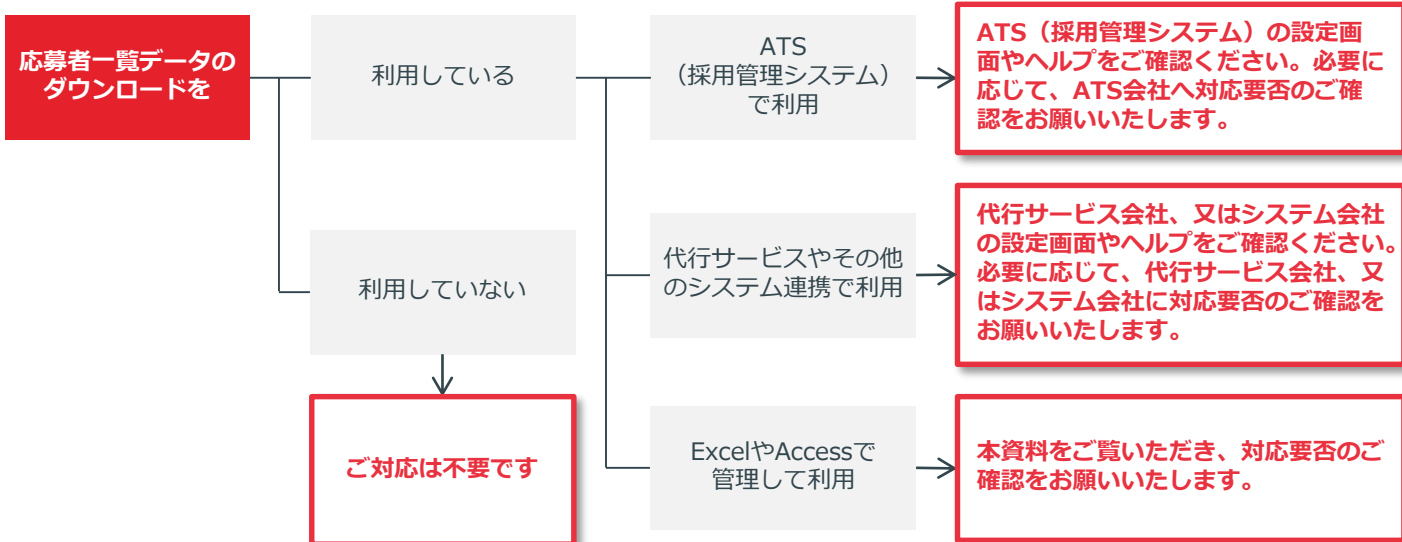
応募者一覧データのダウンロードを

利用している

利用していない

ご対応は不要です

ATS
（採用管理システム）
で利用

代行サービスやその他のシステム連携で利用

ExcelやAccessで管理して利用

ATS（採用管理システム）の設定画面やヘルプをご確認ください。必要に応じて、ATS会社へ対応要否のご確認をお願いいたします。

代行サービス会社、又はシステム会社の設定画面やヘルプをご確認ください。必要に応じて、代行サービス会社、又はシステム会社に対応要否のご確認をお願いいたします。

本資料をご覧いただき、対応要否のご確認をお願いいたします。